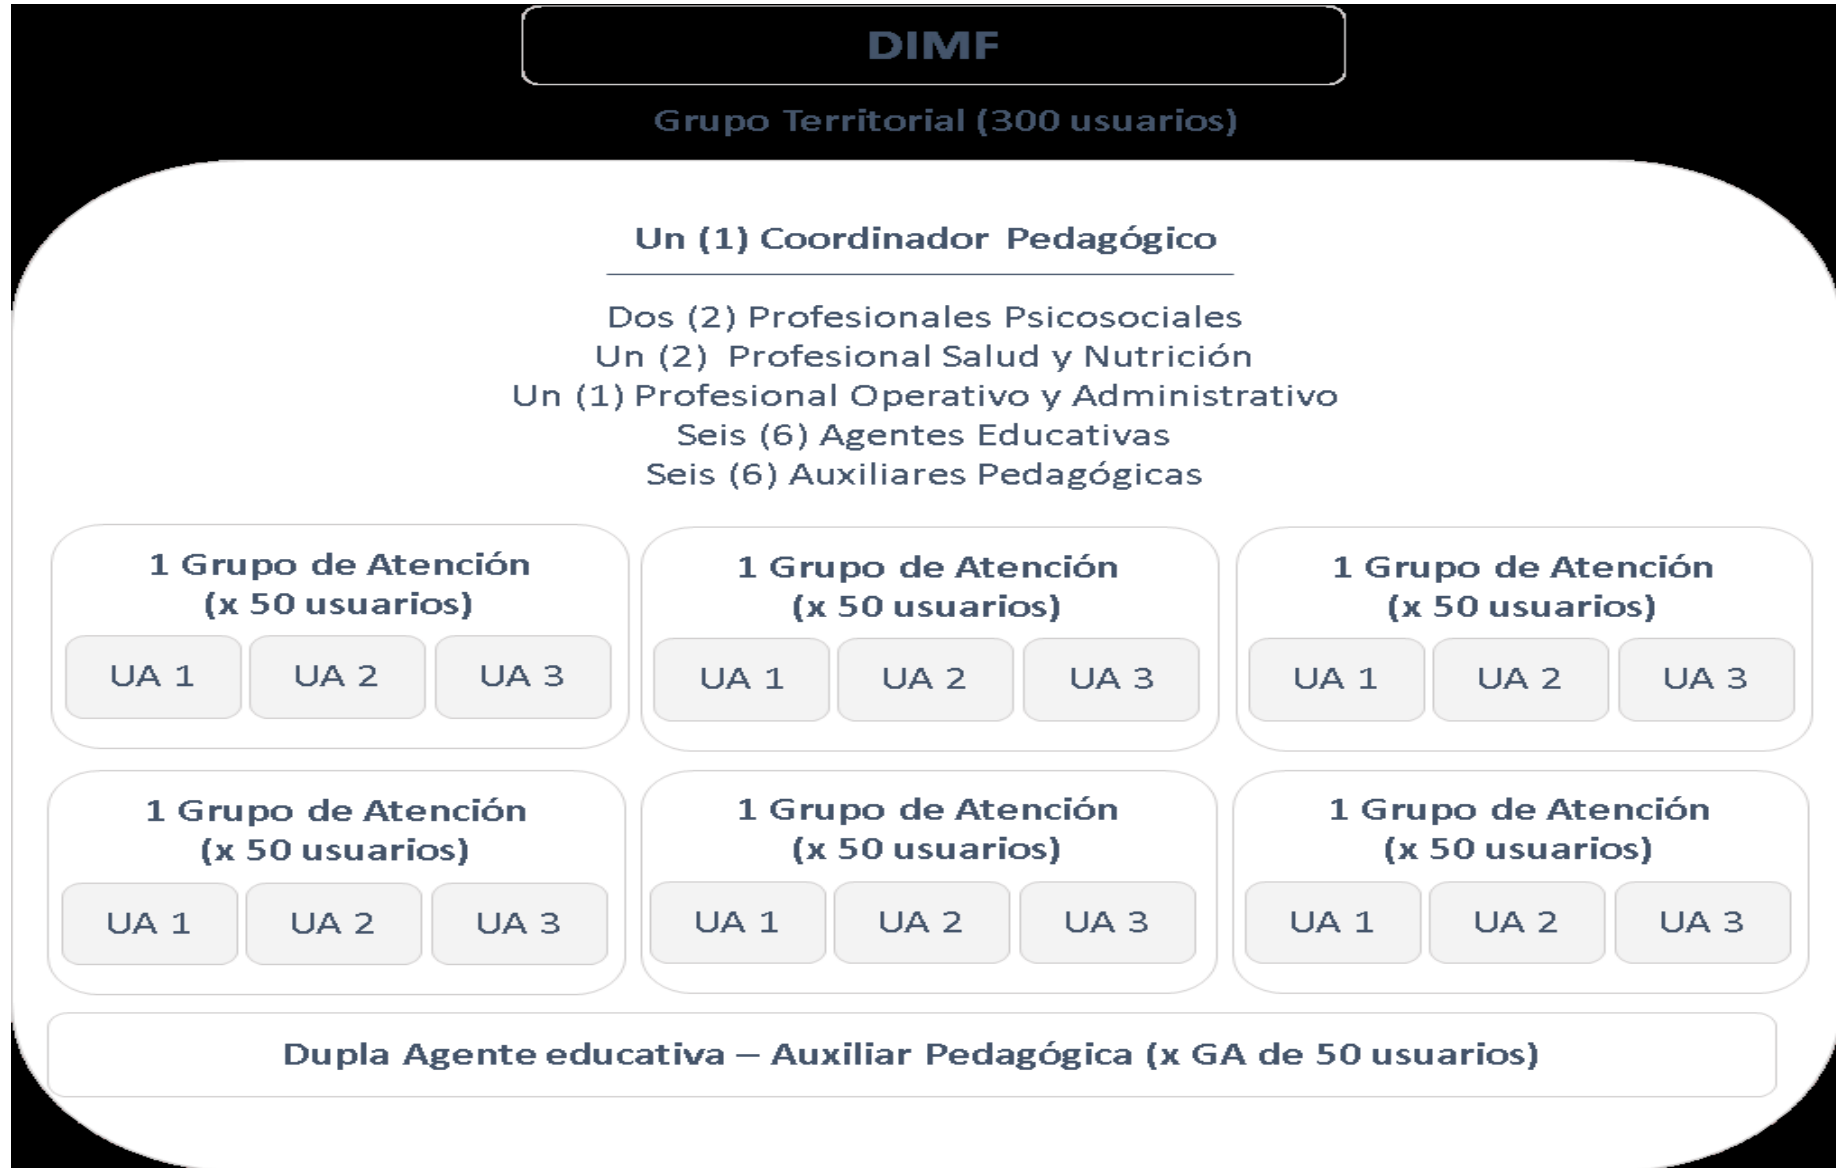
DIMF

Grupo Territorial (300 usuarios)

Un (1) Coordinador Pedagógico

Dos (2) Profesionales Psicosociales
Un (2) Profesional Salud y Nutrición
Un (1) Profesional Operativo y Administrativo
Seis (6) Agentes Educativas
Seis (6) Auxiliares Pedagógicas

1 Grupo de Atención
(x 50 usuarios)

UA 1 UA 2 UA 3

1 Grupo de Atención
(x 50 usuarios)

UA 1 UA 2 UA 3

1 Grupo de Atención
(x 50 usuarios)

UA 1 UA 2 UA 3

1 Grupo de Atención
(x 50 usuarios)

UA 1 UA 2 UA 3

1 Grupo de Atención
(x 50 usuarios)

UA 1 UA 2 UA 3

1 Grupo de Atención
(x 50 usuarios)

UA 1 UA 2 UA 3

Dupla Agente educativa – Auxiliar Pedagógica (x GA de 50 usuarios)